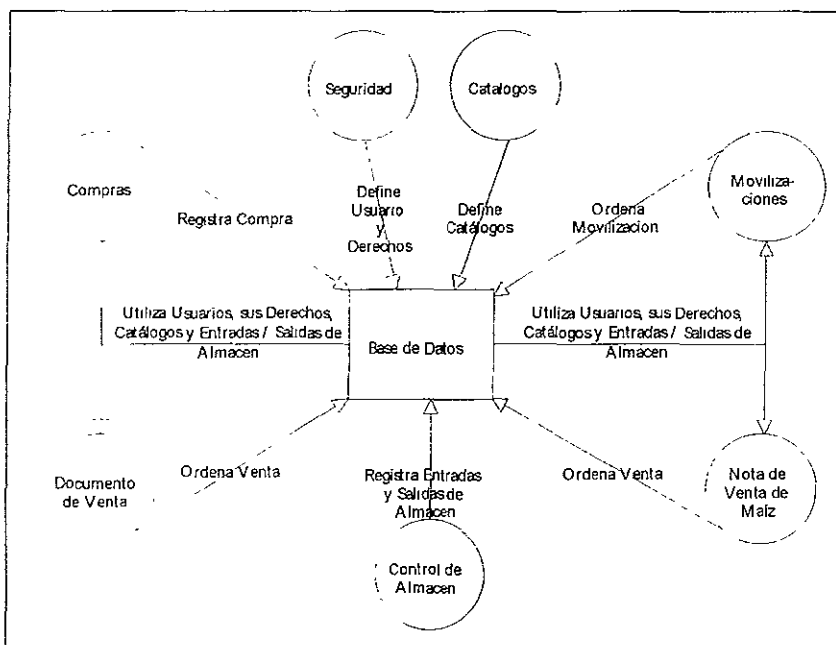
Seguridad

Catalogos

Compras

Registra Compra

Define Usuario y Derechos

Define Catálogos

Ordena Movilizacion

Moviliza-ciones

Utiliza Usuarios, sus Derechos, Catálogos y Entradas / Salidas de Almacen

Base de Datos

Utiliza Usuarios, sus Derechos, Catálogos y Entradas / Salidas de Almacen

Documento de Venta

Ordena Venta

Registra Entradas y Salidas de Almacen

Ordena Venta

Nota de Venta de Maíz

Control de Almacen